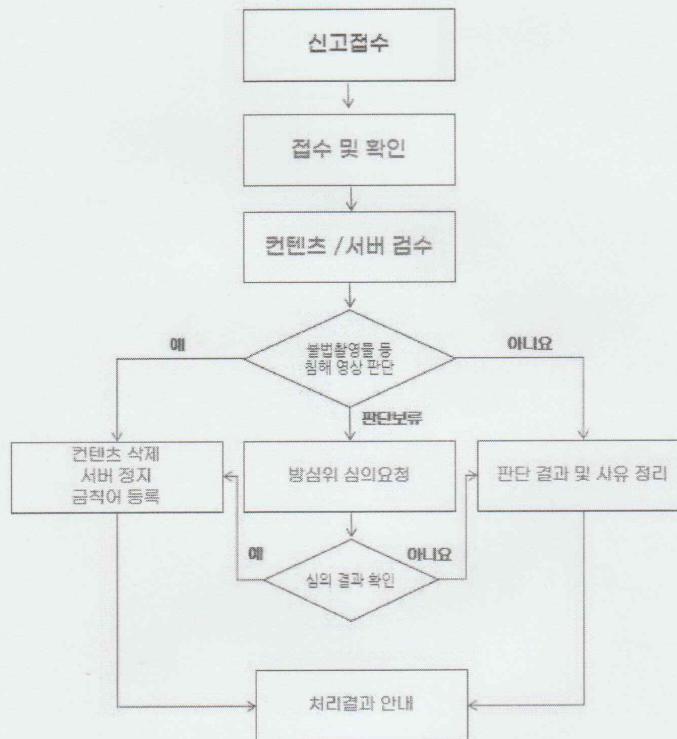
신고접수

접수 및 확인

컨텐츠 / 서버 검수

예

불법촬영물 등 침해 영상 판단

아니요

판단보류

컨텐츠 삭제
서버 정지
금칙어 등록

방심위 심의요청

판단 결과 및 사유 정리

예

심의 결과 확인

아니요

처리결과 안내